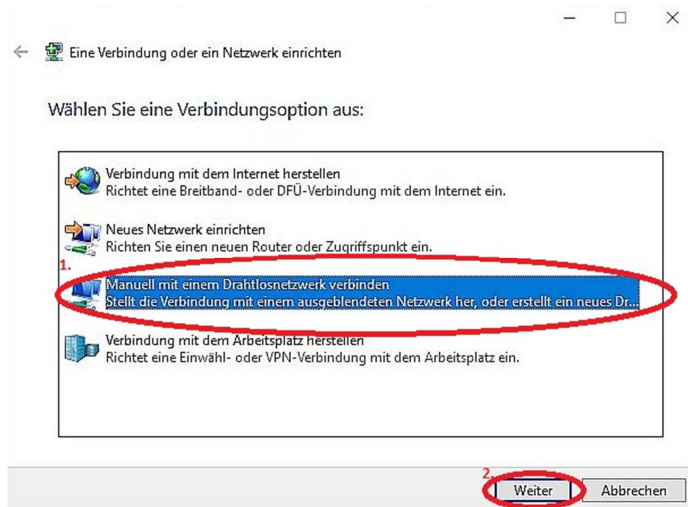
Eine Verbindung oder ein Netzwerk einrichten

Wählen Sie eine Verbindungsoption aus:

Verbindung mit dem Internet herstellen
Richtet eine Breitband- oder DFÜ-Verbindung mit dem Internet ein.

Neues Netzwerk einrichten
Richten Sie einen neuen Router oder Zugriffspunkt ein.

1.
Manuell mit einem Drahtlosnetzwerk verbinden
Stellt die Verbindung mit einem ausgeblendeten Netzwerk her, oder erstellt ein neues Dr...

Verbindung mit dem Arbeitsplatz herstellen
Richtet eine Einwähl- oder VPN-Verbindung mit dem Arbeitsplatz ein.

2.
Weiter
Abbrechen